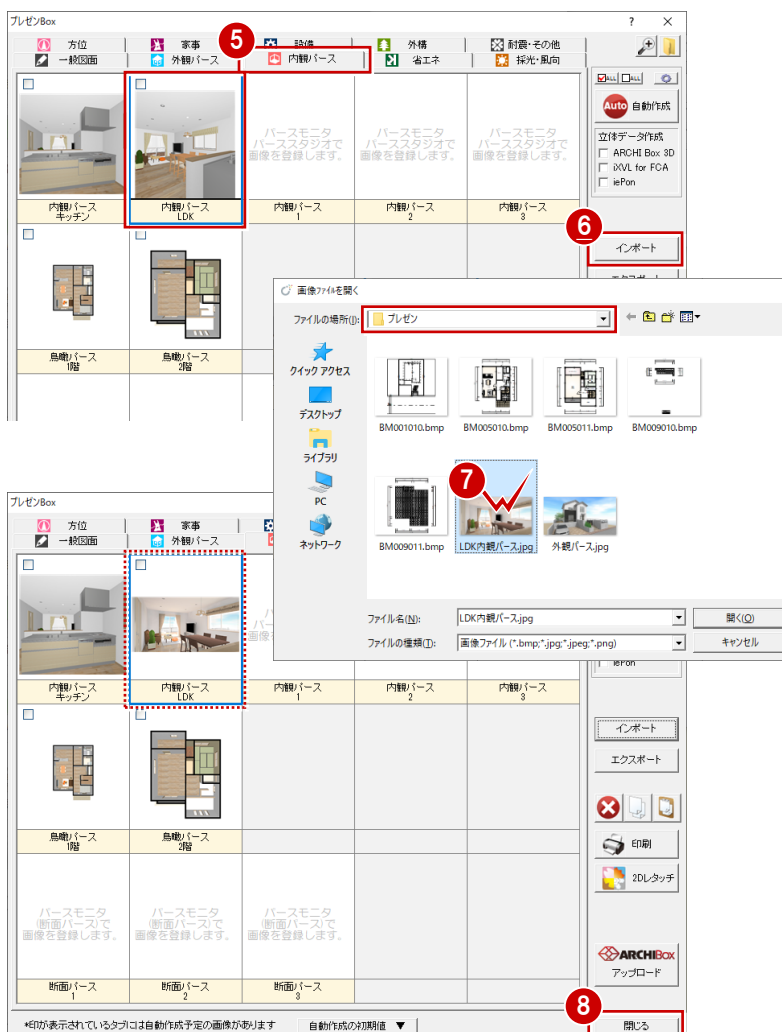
プレゼンBox

? ×

方位
家事
設備
外構
耐震・その他
一般図面
外観パース
内観パース
省エネ
採光・風向

5

自動作成

立体データ作成
ARCHI Box 3D
iXVL for FCA
iePon

パースモニタ
パーススタジオで
画像を登録します。

内観パース
キッチン

内観パース
LDK

内観パース
1

内観パース
2

内観パース
3

6

インポート

鳥瞰パース
1階

鳥瞰パース
2階

画像ファイルを開く

ファイルの場所(I): プレゼン

クイック アクセス
デスクトップ
ライブラリ
PC
ネットワーク

BM001010.bmp
BM005010.bmp
BM005011.bmp
BM009010.bmp
BM009011.bmp
LDK内観パース.jpg
外観パース.jpg

7

ファイル名(N): LDK内観パース.jpg
ファイルの種類(T): 画像ファイル (*.bmp;*.jpg;*.jpeg;*.png)
開く(O)
キャンセル

プレゼンBox

方位
家事
一般図面
外観パース

内観パース
キッチン

内観パース
LDK

内観パース
1

内観パース
2

内観パース
3

iePon

インポート
エクスポート

鳥瞰パース
1階

鳥瞰パース
2階

印刷
2Dレタッチ

パースモニタ
(断面パース)で
画像を登録します。

断面パース
1

断面パース
2

断面パース
3

ARCHIBox
アップロード

8

閉じる

*印が表示されているタブには自動作成予定の画像があります
自動作成の初期値